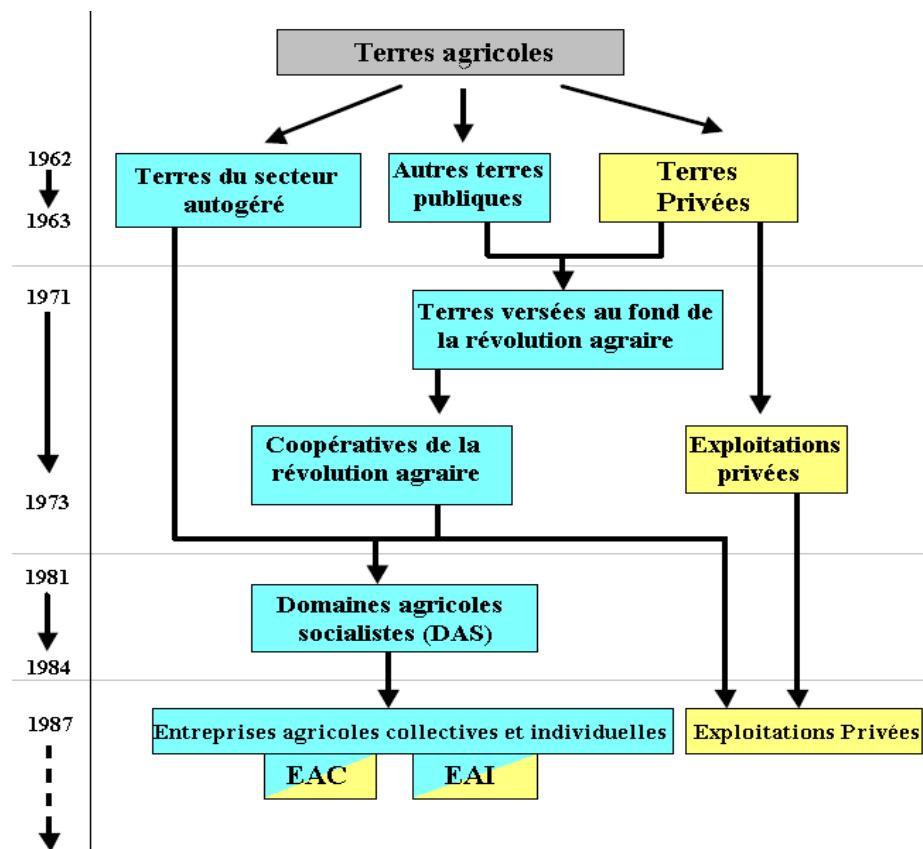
Terres agricoles

1962

1963

Terres du secteur autogéré

Autres terres publiques

Terres Privées

1971

Terres versées au fond de la révolution agraire

Coopératives de la révolution agraire

Exploitations privées

1973

1981

Domaines agricoles socialistes (DAS)

1984

1987

Entreprises agricoles collectives et individuelles

EAC

EAI

Exploitations Privées